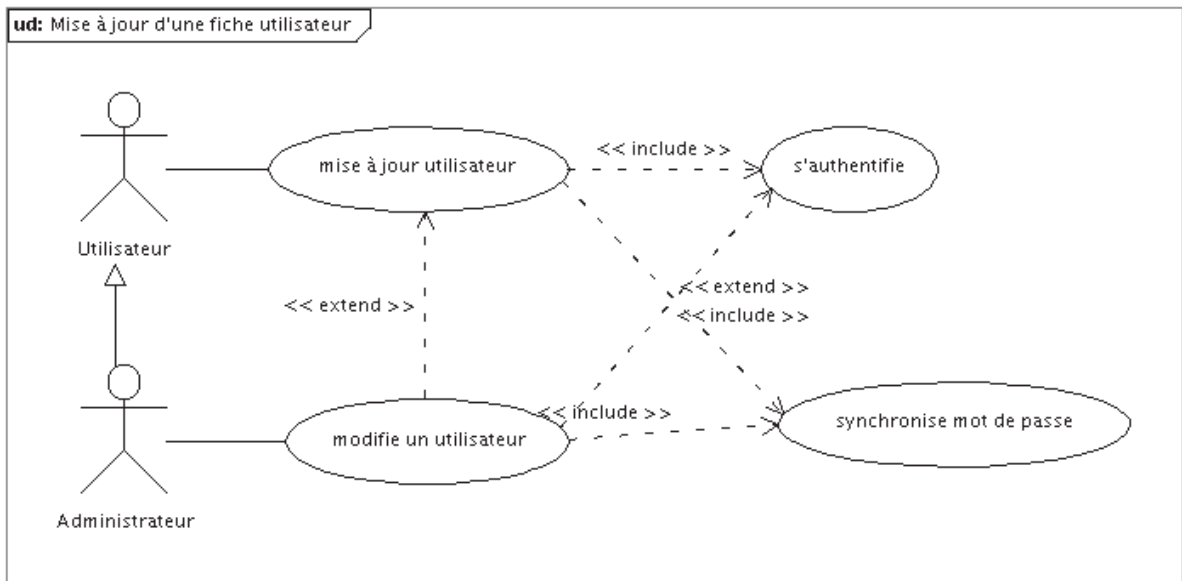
ud: Mise à jour d'une fiche utilisateur

Utilisateur

Administrateur

mise à jour utilisateur

<< include >>

s'authentifie

<< extend >>

<< extend >>

<< include >>

<< include >>

modifie un utilisateur

synchronise mot de passe